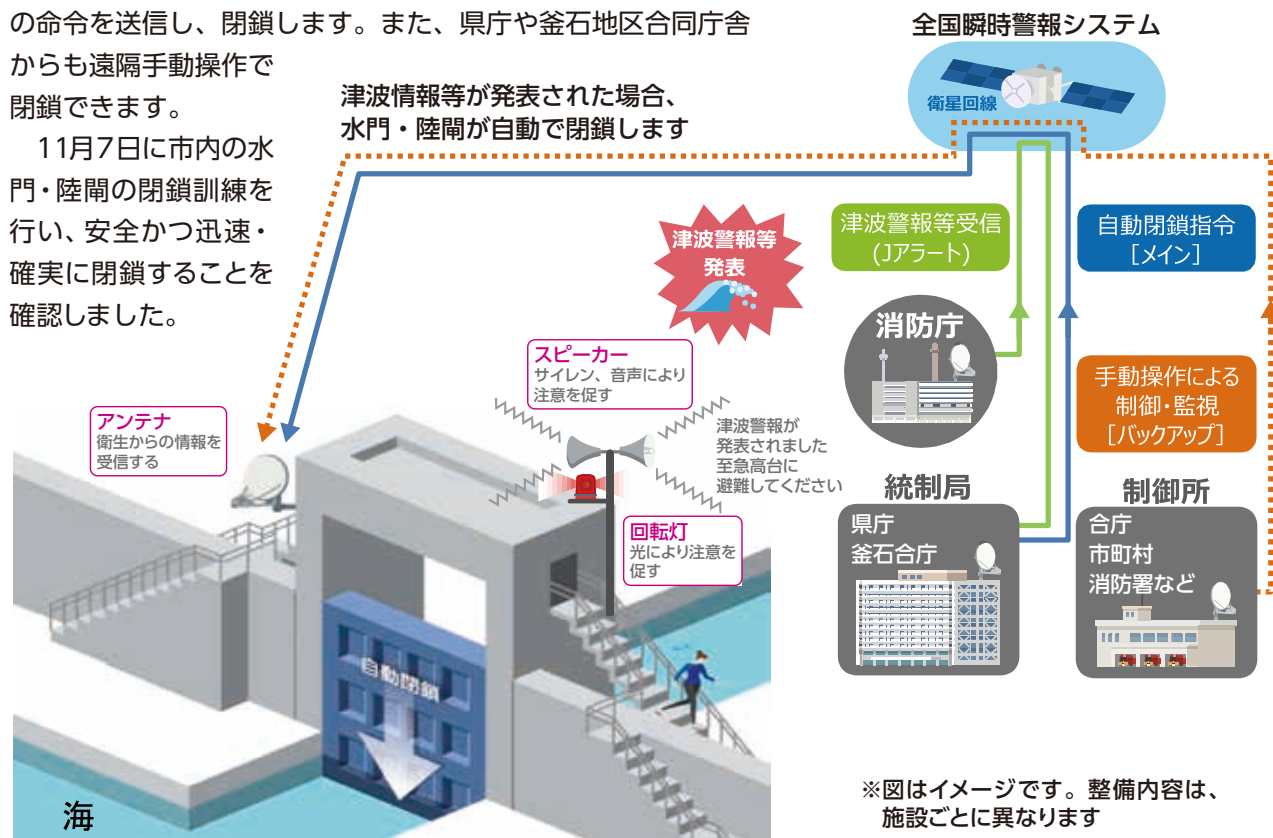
の命令を送信し、閉鎖します。また、県庁や釜石地区合同庁舎からも遠隔手動操作で閉鎖できます。

11月7日に市内の水門・陸閘の閉鎖訓練を行い、安全かつ迅速・確実に閉鎖することを確認しました。

全国瞬時警報システム

衛星回線

津波情報等が発表された場合、水門・陸閘が自動で閉鎖します

津波警報等発表

津波警報等受信（Jアラート）

自動閉鎖指令［メイン］

消防庁

手動操作による制御・監視［バックアップ］

スピーカー
サイレン、音声により注意を促す

津波警報が発表されました至急高台に避難してください

アンテナ
衛生からの情報を受信する

回転灯
光により注意を促す

統制局
県庁
釜石合庁

制御所
合庁
市町村
消防署など

自動閉鎖

海

※図はイメージです。整備内容は、施設ごとに異なります